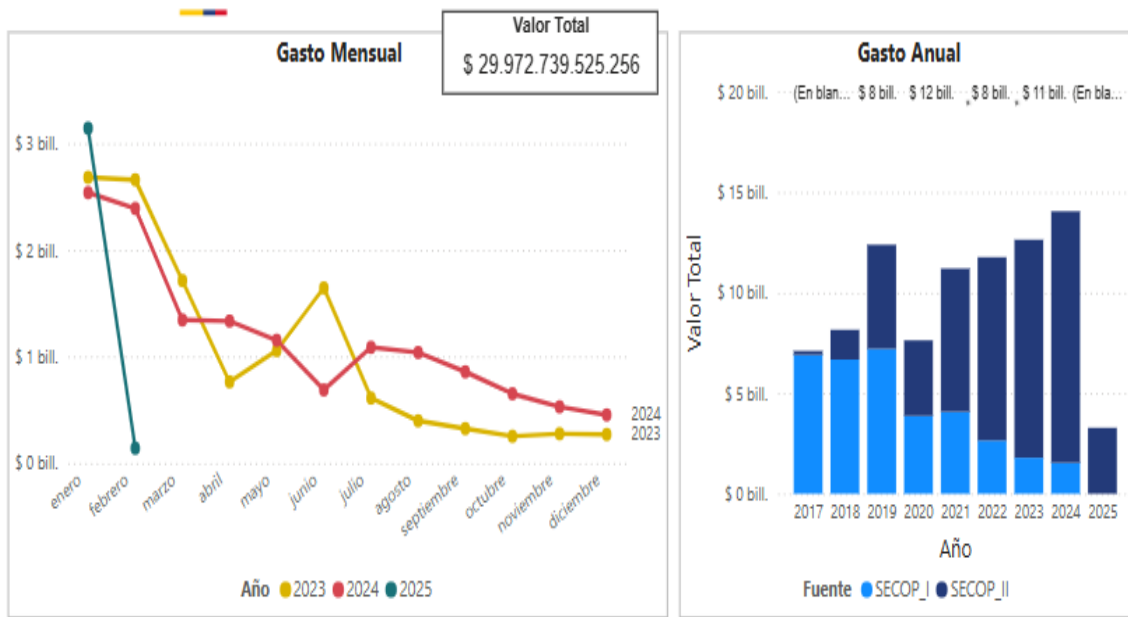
Valor Total

$ 29.972.739.525.256

Gasto Mensual

$ 3 bill.
$ 2 bill.
$ 1 bill.
$ 0 bill.

2024
2023

enero febrero marzo abril mayo junio julio agosto septiembre octubre noviembre diciembre

Año 2023 2024 2025

Gasto Anual

$ 20 bill. (En blan... $ 8 bill. $ 12 bill. $ 8 bill. $ 11 bill. (En bla...
$ 15 bill.
$ 10 bill.
$ 5 bill.
$ 0 bill.

Valor Total

2017 2018 2019 2020 2021 2022 2023 2024 2025

Año

Fuente SECOP_I SECOP_II